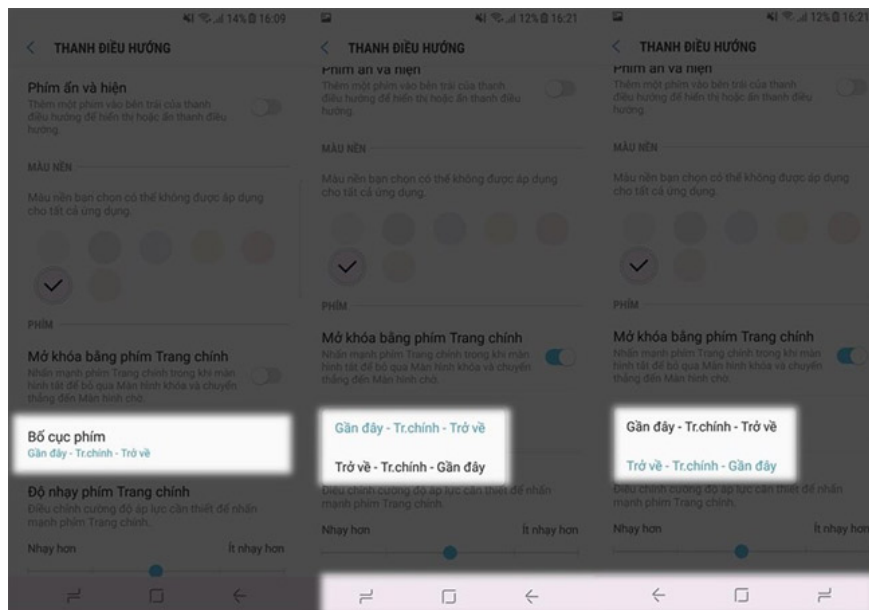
14% 16:09

THANH ĐIỀU HƯỚNG

Phím ẩn và hiện
Thêm một phím vào bên trái của thanh điều hướng để hiển thị hoặc ẩn thanh điều hướng.

MÀU NỀN

Màu nền bạn chọn có thể không được áp dụng cho tất cả ứng dụng.

PHÍM

Mở khóa bằng phím Trang chính
Nhấn mạnh phím Trang chính trong khi màn hình tắt để bỏ qua Màn hình khóa và chuyển thẳng đến Màn hình chờ.

Bố cục phím
Gần đây - Tr.chính - Trở về

Độ nhạy phím Trang chính
Điều chỉnh cường độ áp lực cần thiết để nhấn mạnh phím Trang chính.

Nhạy hơn
Ít nhạy hơn

12% 16:21

THANH ĐIỀU HƯỚNG

Phím ẩn và hiện
Thêm một phím vào bên trái của thanh điều hướng để hiển thị hoặc ẩn thanh điều hướng.

MÀU NỀN

Màu nền bạn chọn có thể không được áp dụng cho tất cả ứng dụng.

PHÍM

Mở khóa bằng phím Trang chính
Nhấn mạnh phím Trang chính trong khi màn hình tắt để bỏ qua Màn hình khóa và chuyển thẳng đến Màn hình chờ.

Gần đây - Tr.chính - Trở về

Trở về - Tr.chính - Gần đây

Điều chỉnh cường độ áp lực cần thiết để nhấn mạnh phím Trang chính.

Nhạy hơn
Ít nhạy hơn

12% 16:21

THANH ĐIỀU HƯỚNG

Phím ẩn và hiện
Thêm một phím vào bên trái của thanh điều hướng để hiển thị hoặc ẩn thanh điều hướng.

MÀU NỀN

Màu nền bạn chọn có thể không được áp dụng cho tất cả ứng dụng.

PHÍM

Mở khóa bằng phím Trang chính
Nhấn mạnh phím Trang chính trong khi màn hình tắt để bỏ qua Màn hình khóa và chuyển thẳng đến Màn hình chờ.

Gần đây - Tr.chính - Trở về

Trở về - Tr.chính - Gần đây

Điều chỉnh cường độ áp lực cần thiết để nhấn mạnh phím Trang chính.

Nhạy hơn
Ít nhạy hơn